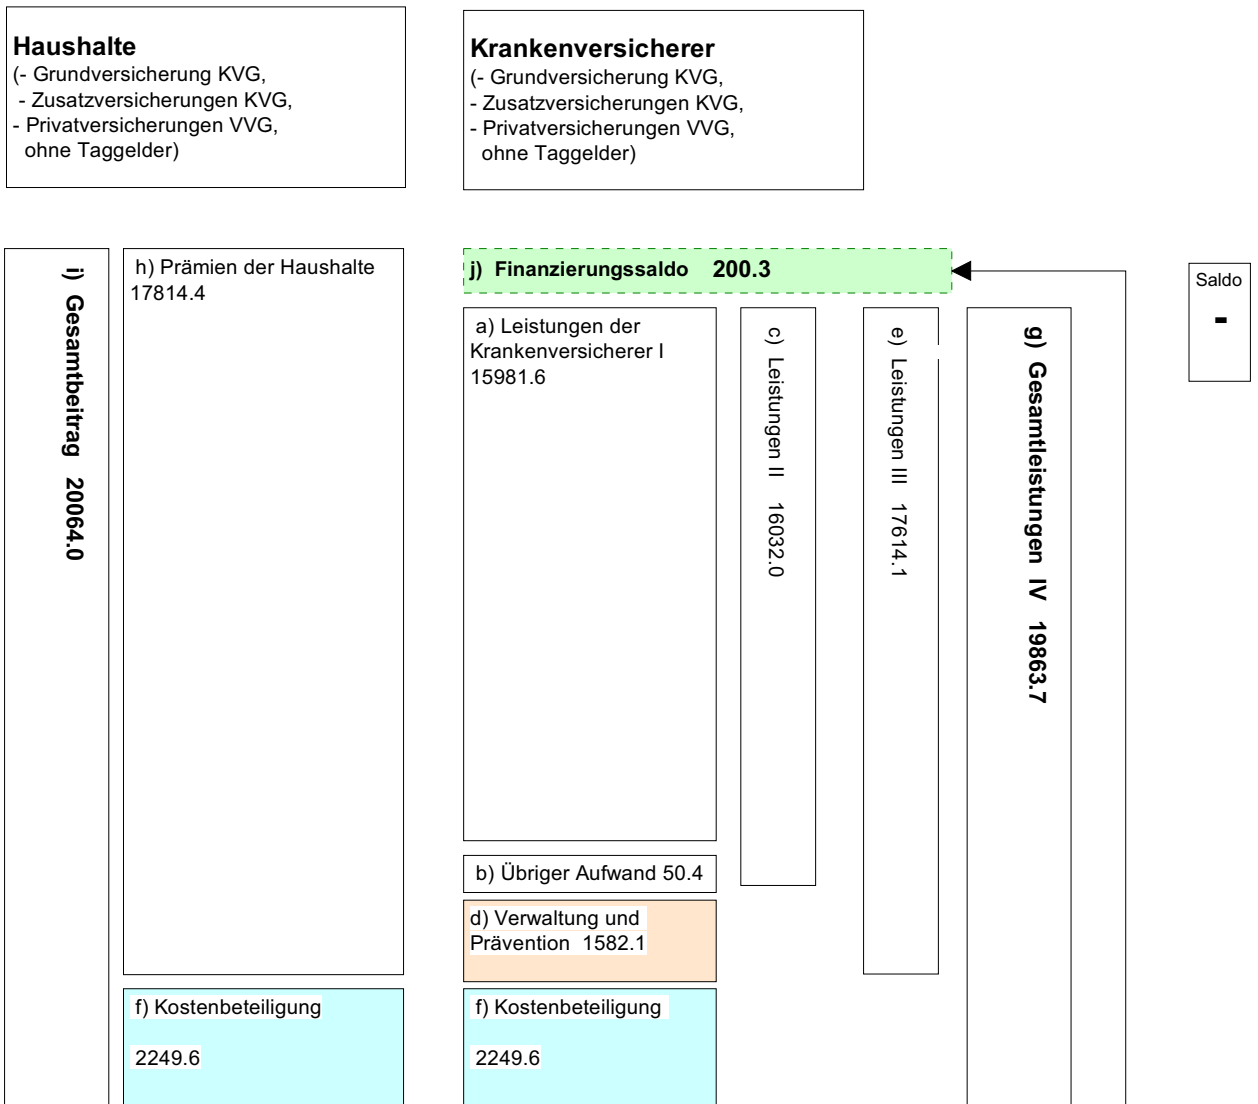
Haushalte
(- Grundversicherung KVG,
- Zusatzversicherungen KVG,
- Privatversicherungen VVG,
ohne Taggelder)

Krankenversicherer
(- Grundversicherung KVG,
- Zusatzversicherungen KVG,
- Privatversicherungen VVG,
ohne Taggelder)

i) Gesamtbeitrag 20064.0

h) Prämien der Haushalte
17814.4

j) Finanzierungssaldo 200.3

Saldo
-

a) Leistungen der Krankenversicherer I
15981.6

c) Leistungen II 16032.0

e) Leistungen III 17614.1

g) Gesamtleistungen IV 19863.7

b) Übriger Aufwand 50.4

d) Verwaltung und Prävention 1582.1

f) Kostenbeteiligung

2249.6

f) Kostenbeteiligung

2249.6